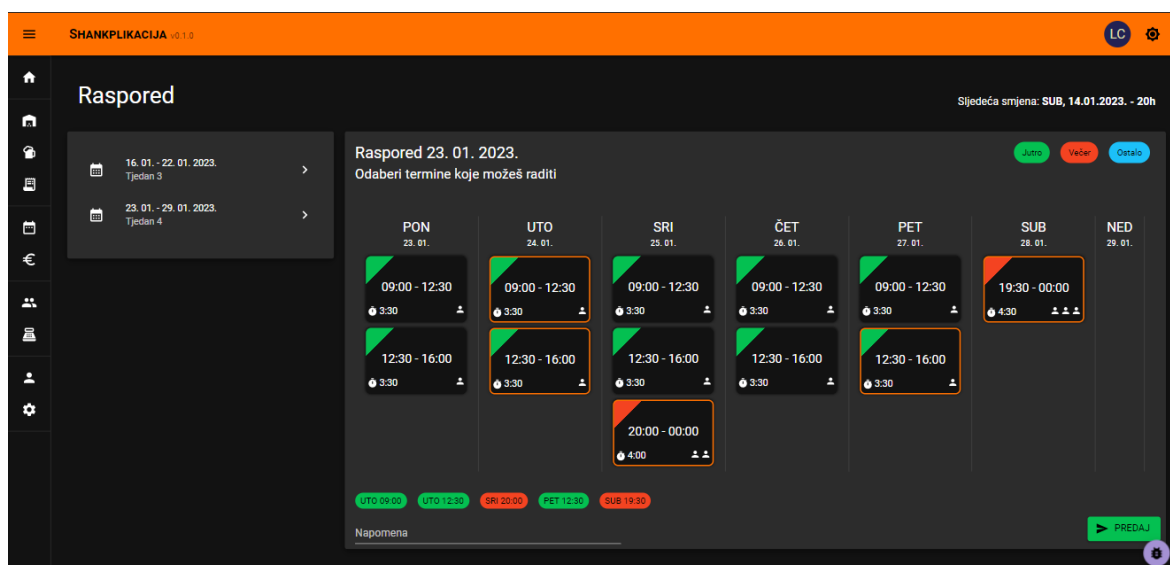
SHANKPLIKACIJA v0.1.0

LC

Raspored

Sljedeća smjena: SUB, 14.01.2023. - 20h

16. 01. - 22. 01. 2023.
Tjedan 3

23. 01. - 29. 01. 2023.
Tjedan 4

Raspored 23. 01. 2023.
Odaberi termine koje možeš raditi

Jutro Večer Ostalo

PON
23. 01.
09:00 - 12:30
3:30
12:30 - 16:00
3:30

UTO
24. 01.
09:00 - 12:30
3:30
12:30 - 16:00
3:30

SRI
25. 01.
09:00 - 12:30
3:30
12:30 - 16:00
3:30
20:00 - 00:00
4:00

ČET
26. 01.
09:00 - 12:30
3:30
12:30 - 16:00
3:30

PET
27. 01.
09:00 - 12:30
3:30
12:30 - 16:00
3:30

SUB
28. 01.
19:30 - 00:00
4:30

NED
29. 01.

UTO 09:00 UTO 12:30 SRI 20:00 PET 12:30 SUB 19:30

Napomena

PREDAJ